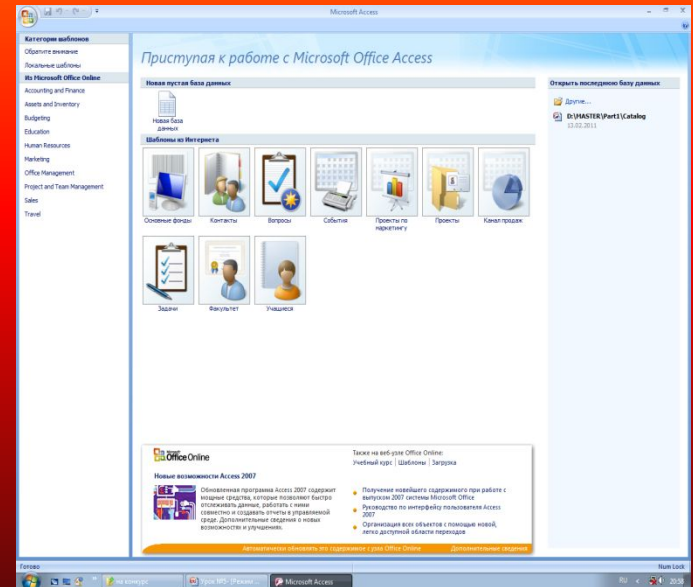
Microsoft Access

Категории шаблонов
Обратите внимание
Локальные шаблоны
Из Microsoft Office Online
Accounting and Finance
Assets and Inventory
Budgeting
Education
Human Resources
Marketing
Office Management
Project and Team Management
Sales
Travel

Приступая к работе с Microsoft Office Access

Новая пустая база данных
Новая база данных

Шаблоны из Интернета
Основные фонды
Контакты
Вопросы
События
Проекты по маркетингу
Проекты
Канал продаж
Задачи
Факультет
Учащиеся

Открыть последнюю базу данных
Другие...
D:\MASTER\Part1\Catalog
12.02.2011

Office Online
Также на веб-узле Office Online:
Учебный курс | Шаблоны | Загрузка

Новые возможности Access 2007
Обновленная программа Access 2007 содержит мощные средства, которые позволяют быстро отслеживать данные, работать с ними совместно и создавать отчеты в управляемой среде. Дополнительные сведения о новых возможностях и улучшениях.

Получение новейшего содержимого при работе с выпуском 2007 системы Microsoft Office
Руководство по интерфейсу пользователя Access 2007
Организация всех объектов с помощью новой, легко доступной области переходов

Автоматически обновлять это содержимое с узла Office Online
Дополнительные сведения

Готово
Num Lock
на конкурс
Урок МS [Режим ...
Microsoft Access
RU
20:38